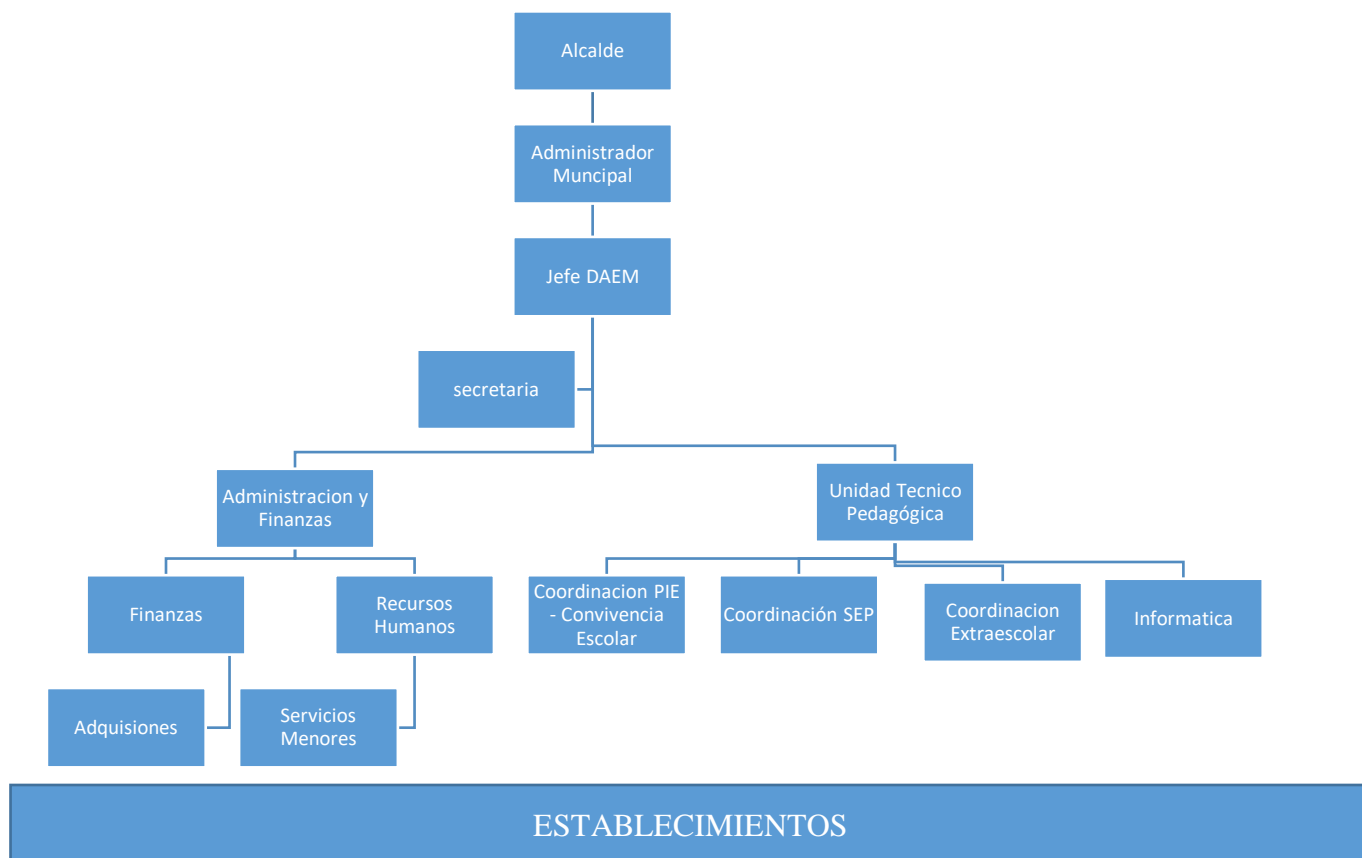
Alcalde

Administrador Muncipal

Jefe DAEM

secretaria

Administracion y Finanzas

Unidad Tecnico Pedagógica

Finanzas

Recursos Humanos

Coordinacion PIE - Convivencia Escolar

Coordinación SEP

Coordinacion Extraescolar

Informatica

Adquisiones

Servicios Menores

ESTABLECIMIENTOS